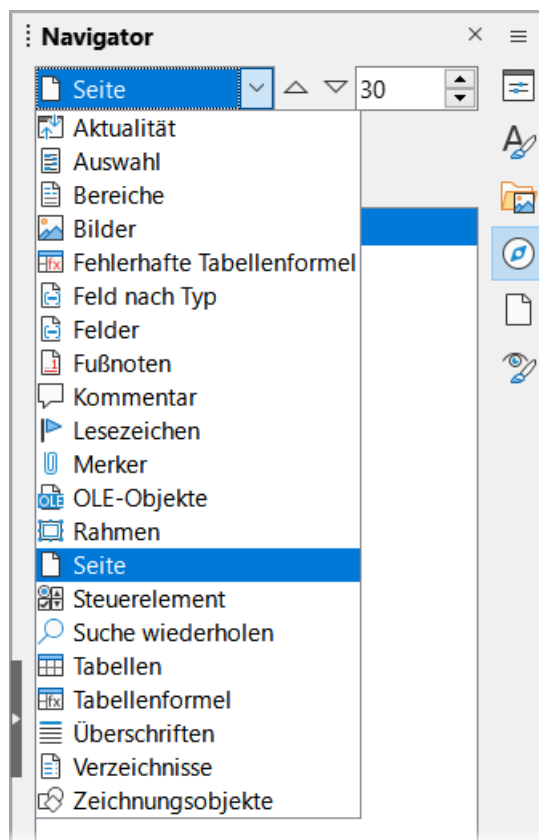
Navigator

Seite

30

Aktualität
Auswahl
Bereiche
Bilder
Fehlerhafte Tabellenformel
Feld nach Typ
Felder
Fußnoten
Kommentar
Lesezeichen
Merker
OLE-Objekte
Rahmen
Seite
Steuerelement
Suche wiederholen
Tabellen
Tabellenformel
Überschriften
Verzeichnisse
Zeichnungsobjekte